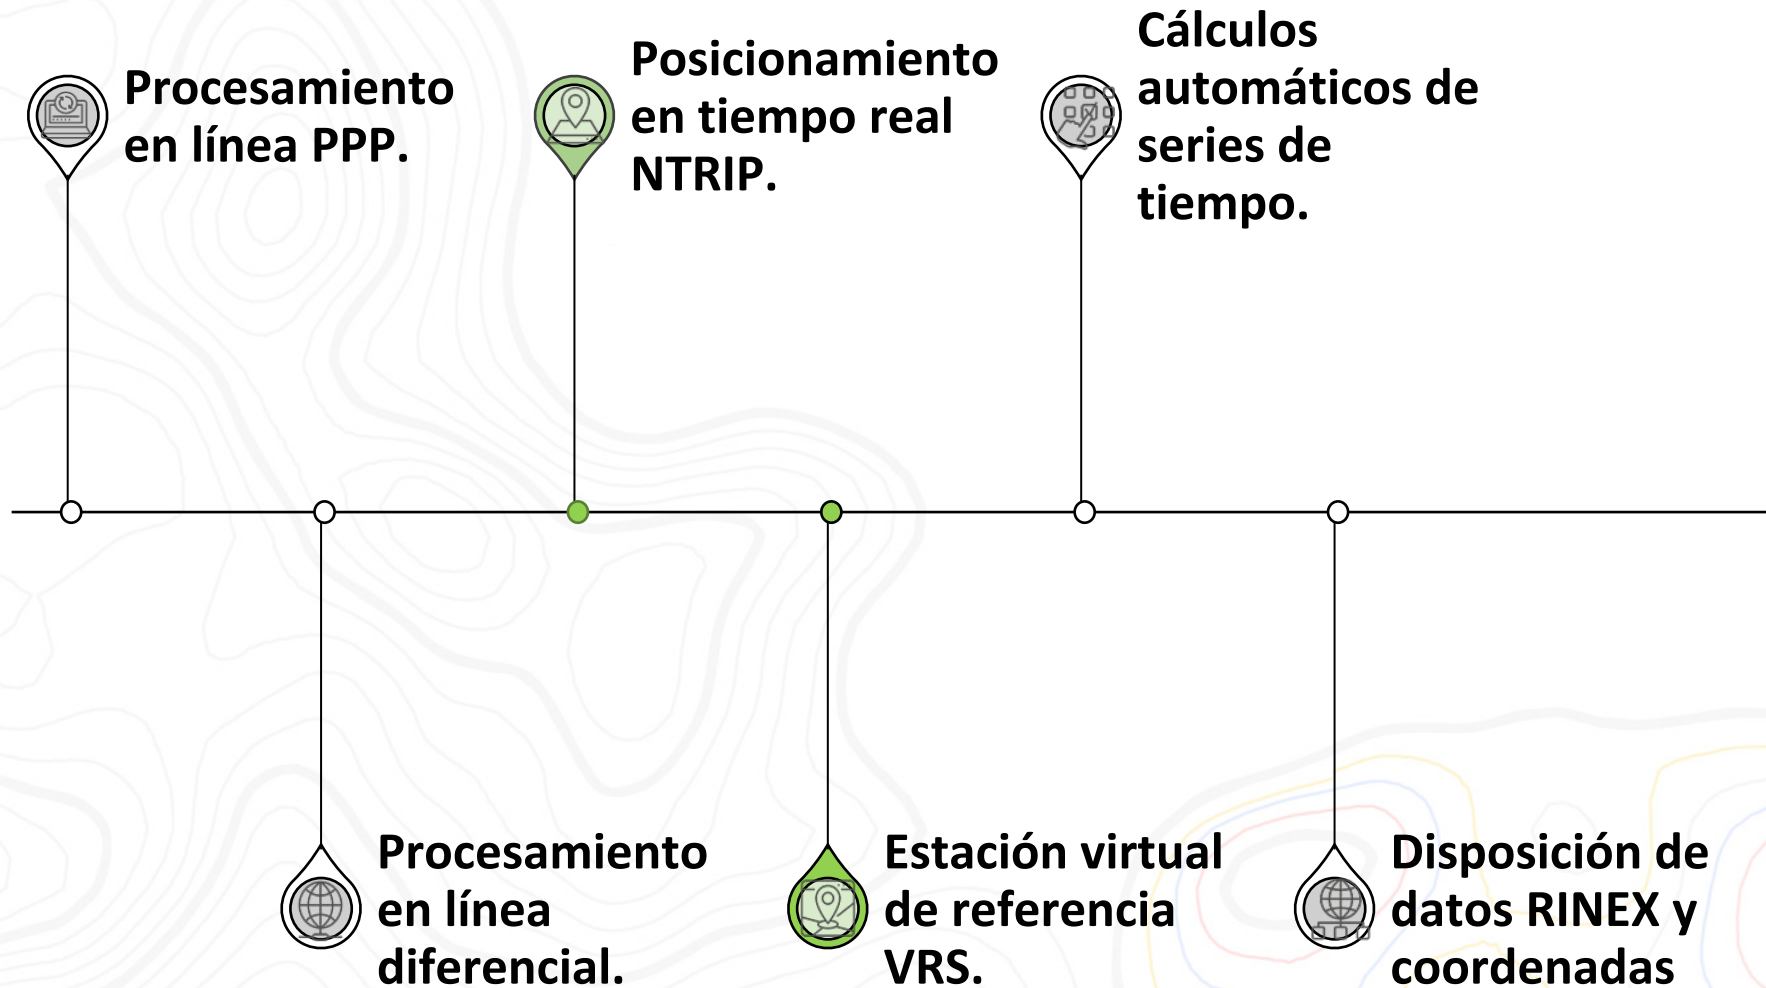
Procesamiento en línea PPP.

Posicionamiento en tiempo real NTRIP.

Cálculos automáticos de series de tiempo.

Procesamiento en línea diferencial.

Estación virtual de referencia VRS.

Disposición de datos RINEX y coordenadas